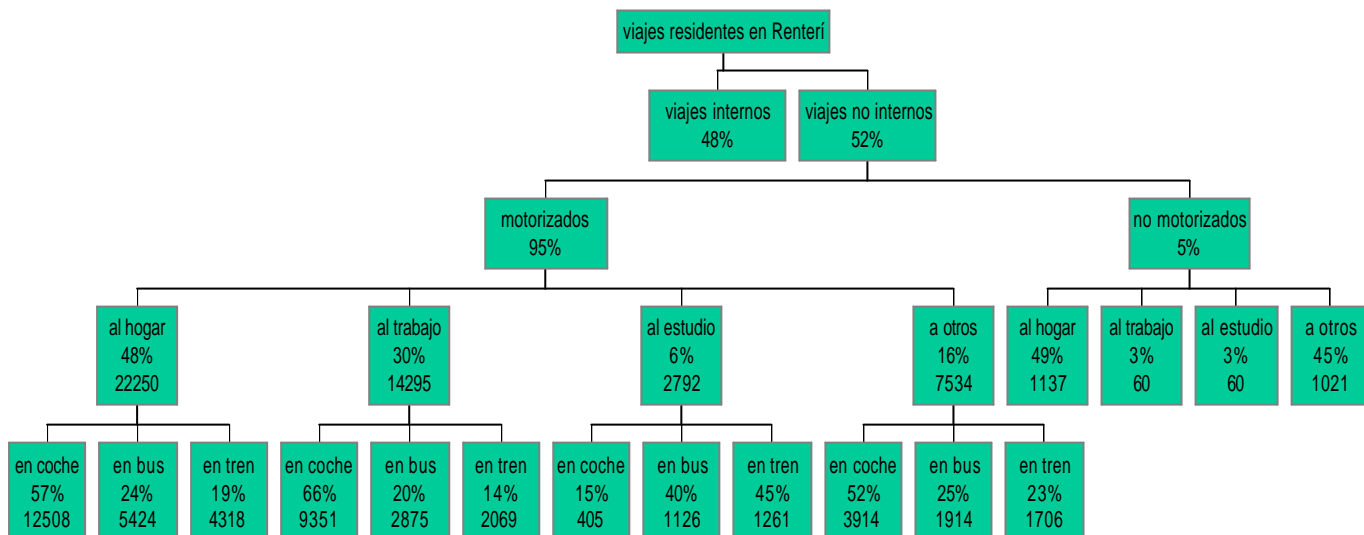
viajes residentes en Renterí

viajes internos
48%

viajes no internos
52%

motorizados
95%

no motorizados
5%

al hogar
48%
22250

al trabajo
30%
14295

al estudio
6%
2792

a otros
16%
7534

al hogar
49%
1137

al trabajo
3%
60

al estudio
3%
60

a otros
45%
1021

en coche
57%
12508

en bus
24%
5424

en tren
19%
4318

en coche
66%
9351

en bus
20%
2875

en tren
14%
2069

en coche
15%
405

en bus
40%
1126

en tren
45%
1261

en coche
52%
3914

en bus
25%
1914

en tren
23%
1706